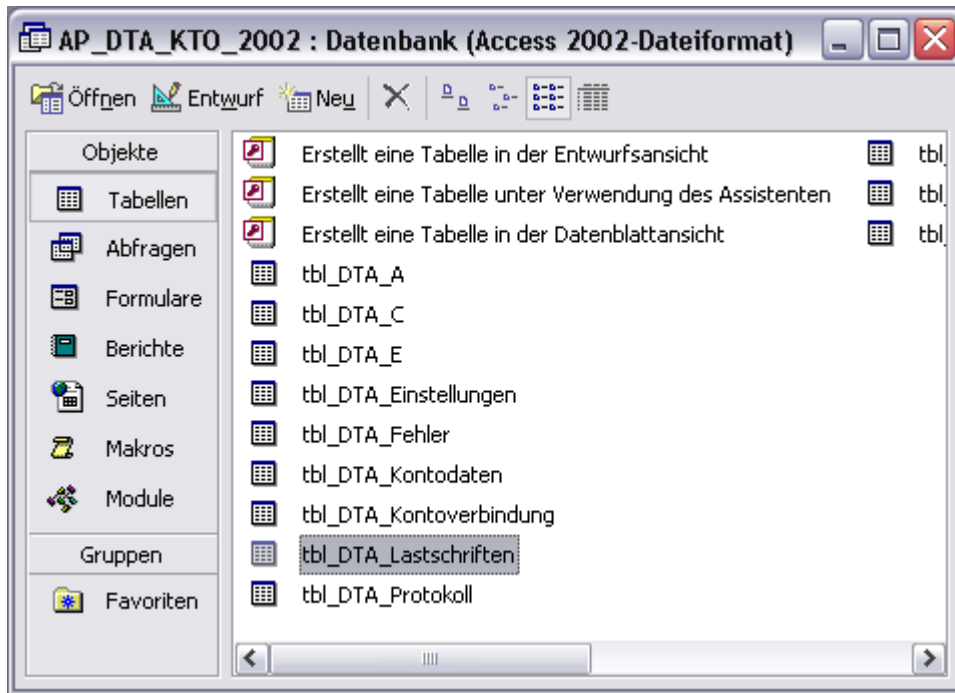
AP_DTA_KTO_2002 : Datenbank (Access 2002-Dateiformat)

Öffnen Entwurf Neu

Objekte
Tabellen
Abfragen
Formulare
Berichte
Seiten
Makros
Module
Gruppen
Favoriten

Erstellt eine Tabelle in der Entwurfsansicht
Erstellt eine Tabelle unter Verwendung des Assistenten
Erstellt eine Tabelle in der Datenblattansicht
tbl_DTA_A
tbl_DTA_C
tbl_DTA_E
tbl_DTA_Einstellungen
tbl_DTA_Fehler
tbl_DTA_Kontodaten
tbl_DTA_Kontoverbindung
tbl_DTA_Lastschriften
tbl_DTA_Protokoll

tbl
tbl
tbl